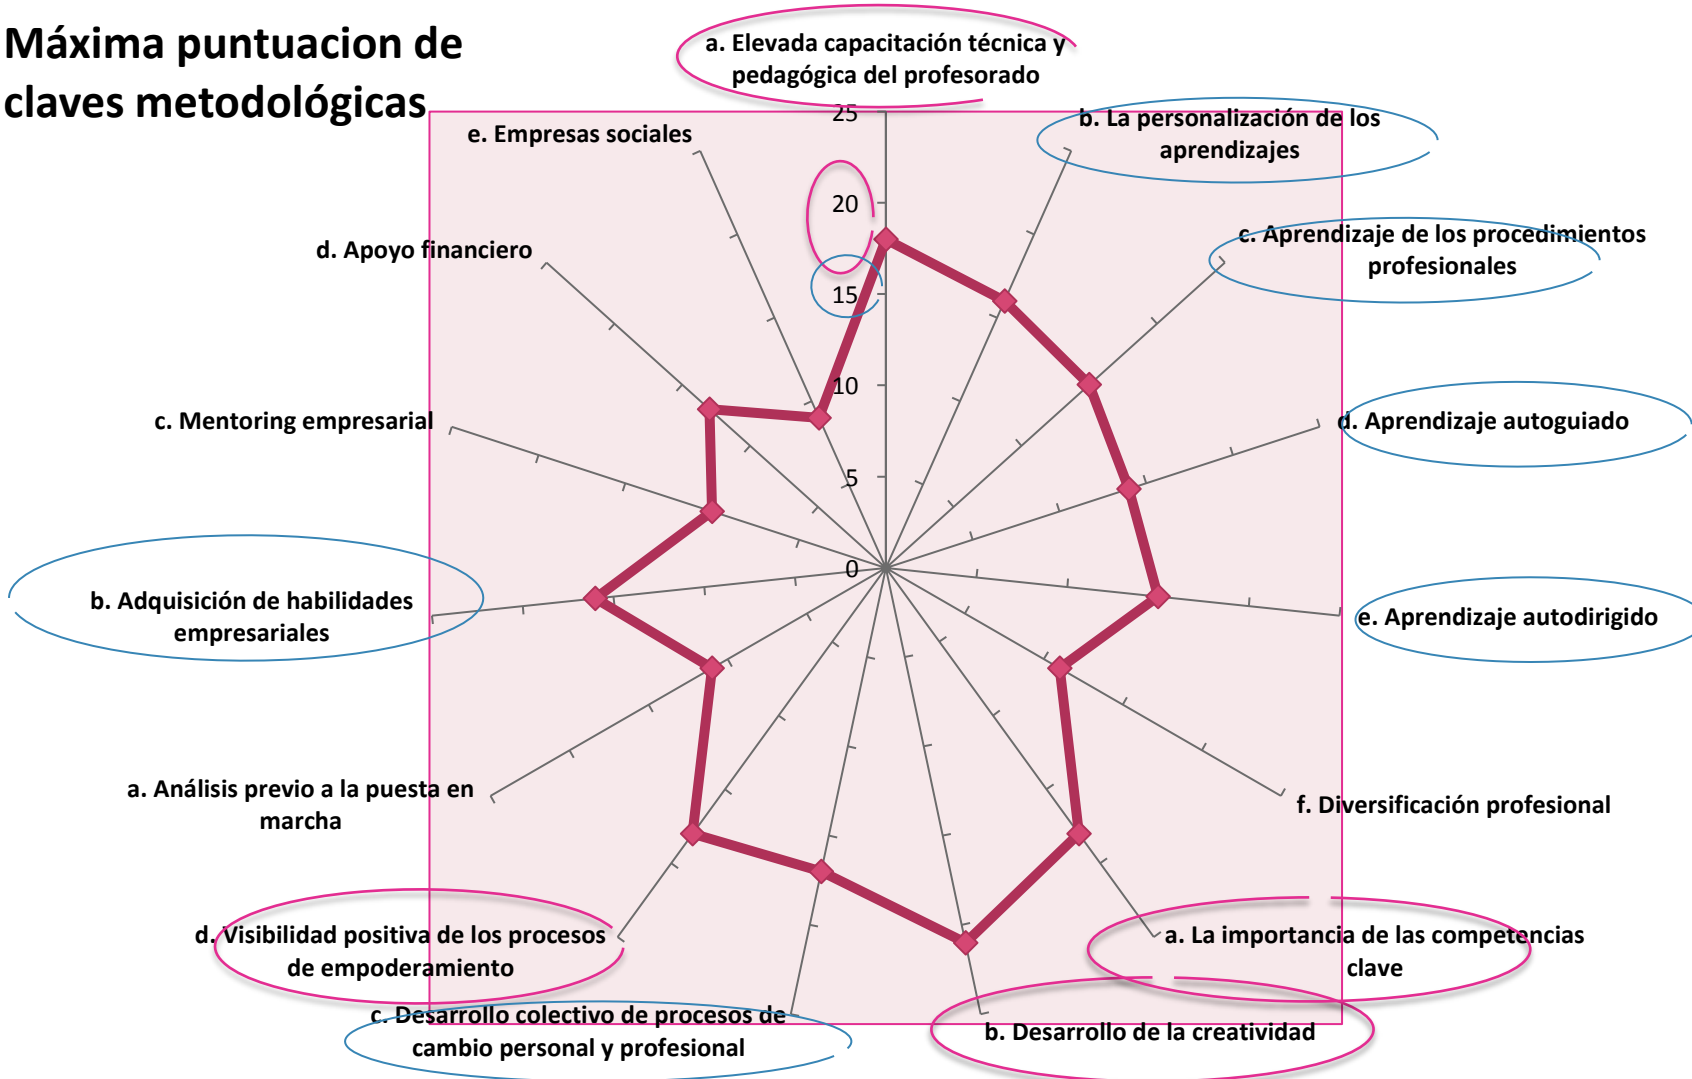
Máxima puntuacion de claves metodológicas

a. Elevada capacitación técnica y pedagógica del profesorado

b. La personalización de los aprendizajes

c. Aprendizaje de los procedimientos profesionales

d. Aprendizaje autoguiado

e. Aprendizaje autodirigido

f. Diversificación profesional

a. La importancia de las competencias clave

b. Desarrollo de la creatividad

c. Desarrollo colectivo de procesos de cambio personal y profesional

d. Visibilidad positiva de los procesos de empoderamiento

a. Análisis previo a la puesta en marcha

b. Adquisición de habilidades empresariales

c. Mentoring empresarial

d. Apoyo financiero

e. Empresas sociales

25
20
15
10
5
0